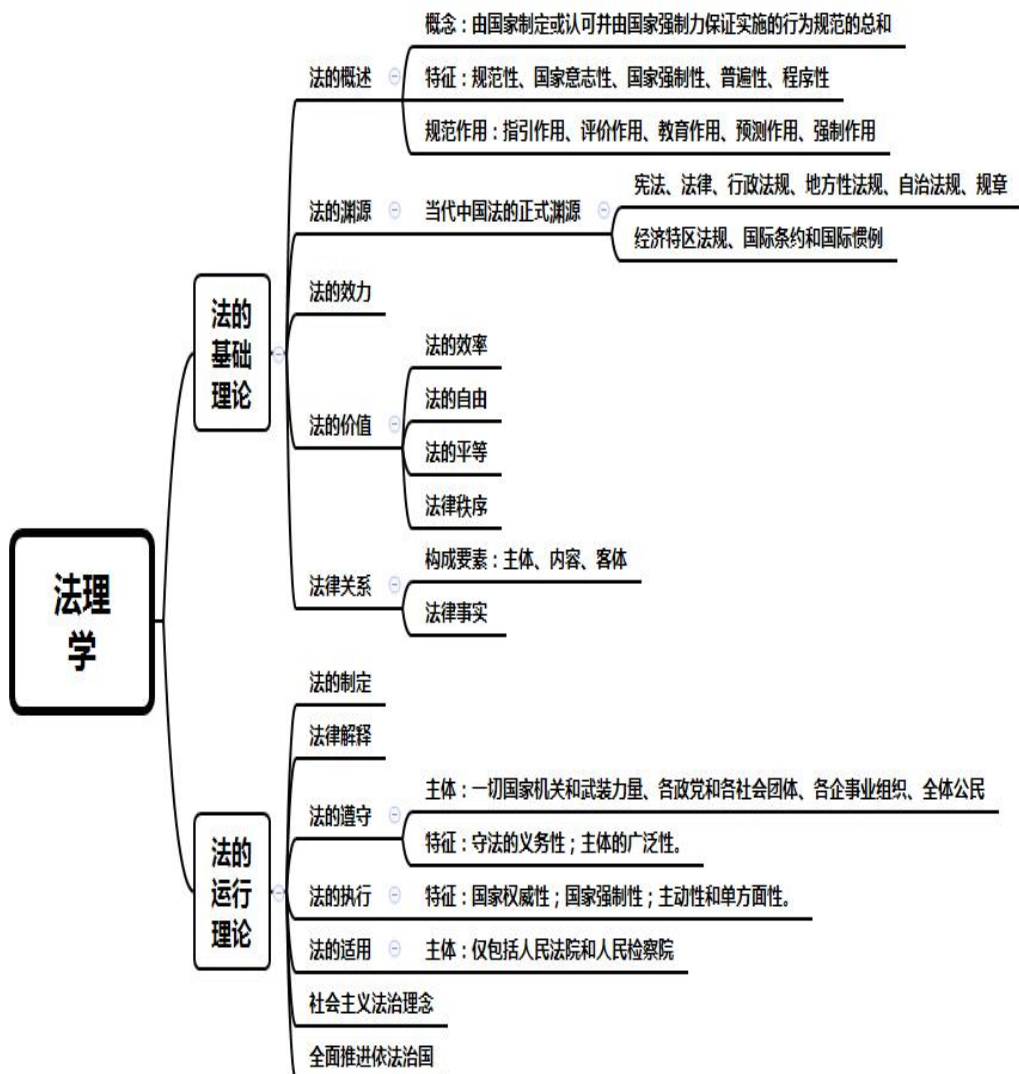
法理学

法的基础理论

法的概述
概念：由国家制定或认可并由国家强制力保证实施的行为规范的总和
特征：规范性、国家意志性、国家强制性、普遍性、程序性
规范作用：指引作用、评价作用、教育作用、预测作用、强制作用

法的渊源
当代中国法的正式渊源
宪法、法律、行政法规、地方性法规、自治法规、规章
经济特区法规、国际条约和国际惯例

法的效力

法的价值
法的效率
法的自由
法的平等
法律秩序

法律关系
构成要素：主体、内容、客体
法律事实

法的运行理论

法的制定

法律解释

法的遵守
主体：一切国家机关和武装力量、各政党和各社会团体、各企事业组织、全体公民
特征：守法的义务性；主体的广泛性。

法的执行
特征：国家权威性；国家强制性；主动性和单方面性。

法的适用
主体：仅包括人民法院和人民检察院

社会主义法治理念

全面推进依法治国